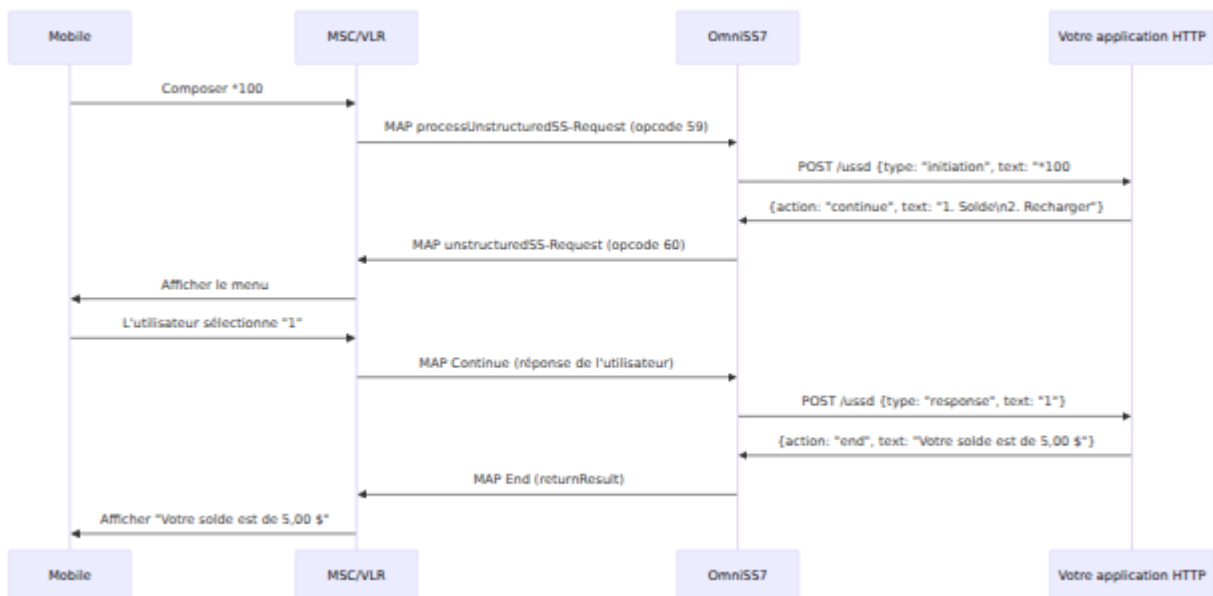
Mobile

MSC/VLR

OmniSS7

Votre application HTTP

Composer *100

MAP processUnstructuredSS-Request (opcode 59)

POST /ussd {type: "initiation", text: "*100

{action: "continue", text: "1. Solde\n2. Recharger"}

MAP unstructuredSS-Request (opcode 60)

Afficher le menu

L'utilisateur sélectionne "1"

MAP Continue (réponse de l'utilisateur)

POST /ussd {type: "response", text: "1"}

{action: "end", text: "Votre solde est de 5,00 $"}

MAP End (returnResult)

Afficher "Votre solde est de 5,00 $"

Mobile

MSC/VLR

OmniSS7

Votre application HTTP